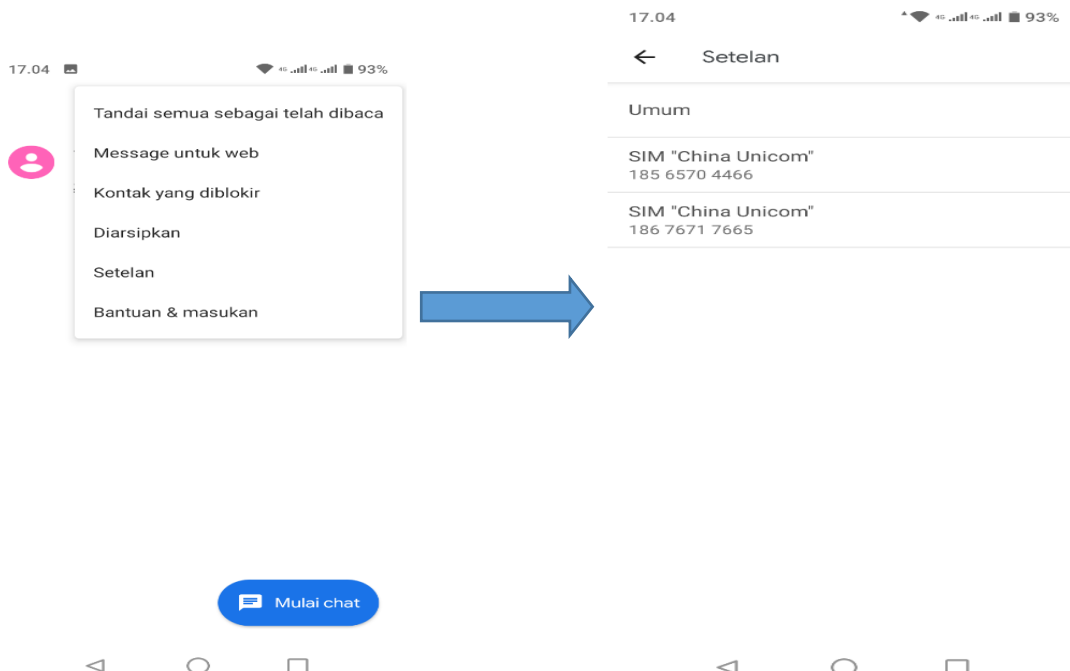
17.04 4G 4G 93%

Tandai semua sebagai telah dibaca

Message untuk web

Kontak yang diblokir

Diarsipkan

Setelan

Bantuan & masukan

Mulai chat

17.04 4G 4G 93%

Setelan

Umum

SIM "China Unicom"
185 6570 4466

SIM "China Unicom"
186 7671 7665